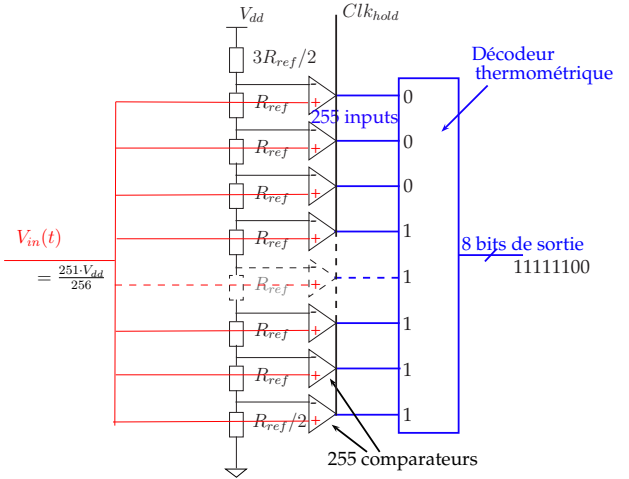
$V_{dd}$

$Clk_{hold}$

$3R_{ref}/2$

Décodeur thermométrique

$R_{ref}$

255 inputs

0

$R_{ref}$

0

$R_{ref}$

0

$V_{in}(t)$

$= \frac{251 \cdot V_{dd}}{256}$

$R_{ref}$

1

8 bits de sortie

11111100

$R_{ref}$

1

$R_{ref}$

1

$R_{ref}$

1

$R_{ref}/2$

1

255 comparateurs